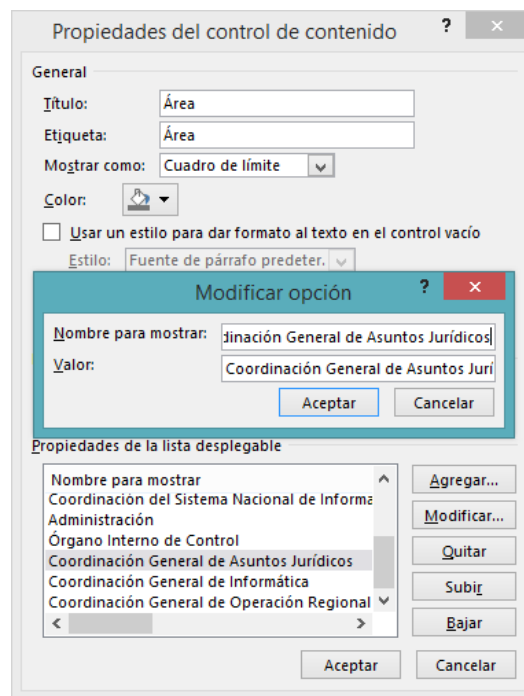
Propiedades del control de contenido ? ×

General

Título: Área

Etiqueta: Área

Mostrar como: Cuadro de límite

Color:

Usar un estilo para dar formato al texto en el control vacío

Estilo: Fuente de párrafo predeter.

Modificar opción ? ×

Nombre para mostrar: dinación General de Asuntos Jurídicos

Valor: Coordinación General de Asuntos Jurí

Aceptar Cancelar

Propiedades de la lista desplegable

Nombre para mostrar
Coordinación del Sistema Nacional de Informa
Administración
Órgano Interno de Control
Coordinación General de Asuntos Jurídicos
Coordinación General de Informática
Coordinación General de Operación Regional

Agregar...
Modificar...
Quitar
Subir
Bajar

Aceptar Cancelar